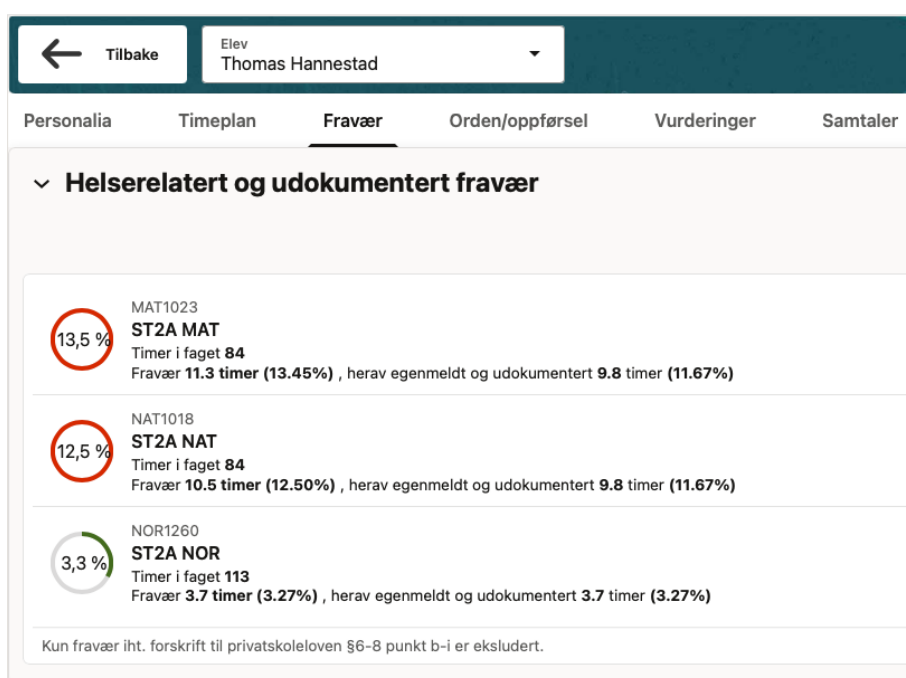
Tilbake

Elev
Thomas Hannestad

Personalia Timeplan Fravær Orden/oppførsel Vurderinger Samtaler

Helserelatert og udokumentert fravær

13,5 %
MAT1023
ST2A MAT
Timer i faget 84
Fravær 11.3 timer (13.45%) , herav egenmeldt og udokumentert 9.8 timer (11.67%)

12,5 %
NAT1018
ST2A NAT
Timer i faget 84
Fravær 10.5 timer (12.50%) , herav egenmeldt og udokumentert 9.8 timer (11.67%)

3,3 %
NOR1260
ST2A NOR
Timer i faget 113
Fravær 3.7 timer (3.27%) , herav egenmeldt og udokumentert 3.7 timer (3.27%)

Kun fravær iht. forskrift til privatskoleloven §6-8 punkt b-i er ekskludert.